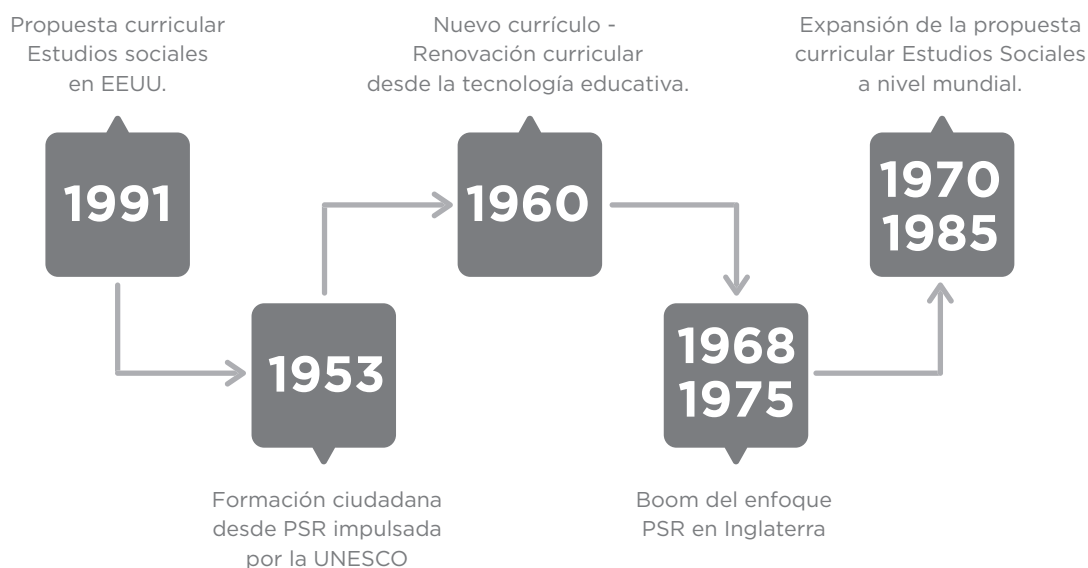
Propuesta curricular Estudios sociales en EEUU.

1991

1953

Formación ciudadana desde PSR impulsada por la UNESCO

Nuevo currículo - Renovación curricular desde la tecnología educativa.

1960

1968
1975

Boom del enfoque PSR en Inglaterra

Expansión de la propuesta curricular Estudios Sociales a nivel mundial.

1970
1985